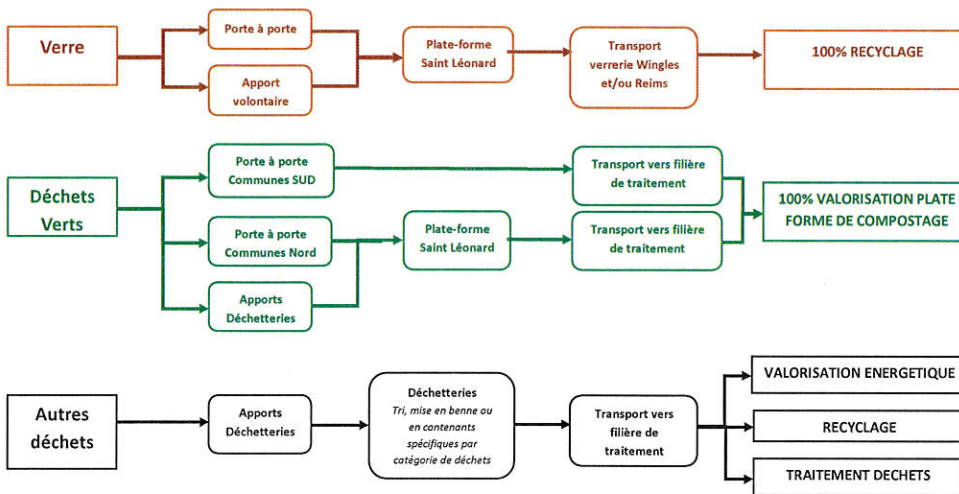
Verre

Porte à porte

Apport volontaire

Plate-forme Saint Léonard

Transport verrerie Wingles et/ou Reims

100% RECYCLAGE

Déchets Verts

Porte à porte Communes SUD

Porte à porte Communes Nord

Apports Déchetteries

Plate-forme Saint Léonard

Transport vers filière de traitement

Transport vers filière de traitement

100% VALORISATION PLATE FORME DE COMPOSTAGE

Autres déchets

Apports Déchetteries

Déchetteries
*Tri, mise en benne ou en contenants spécifiques par catégorie de déchets*

Transport vers filière de traitement

VALORISATION ENERGETIQUE

RECYCLAGE

TRAITEMENT DECHETS